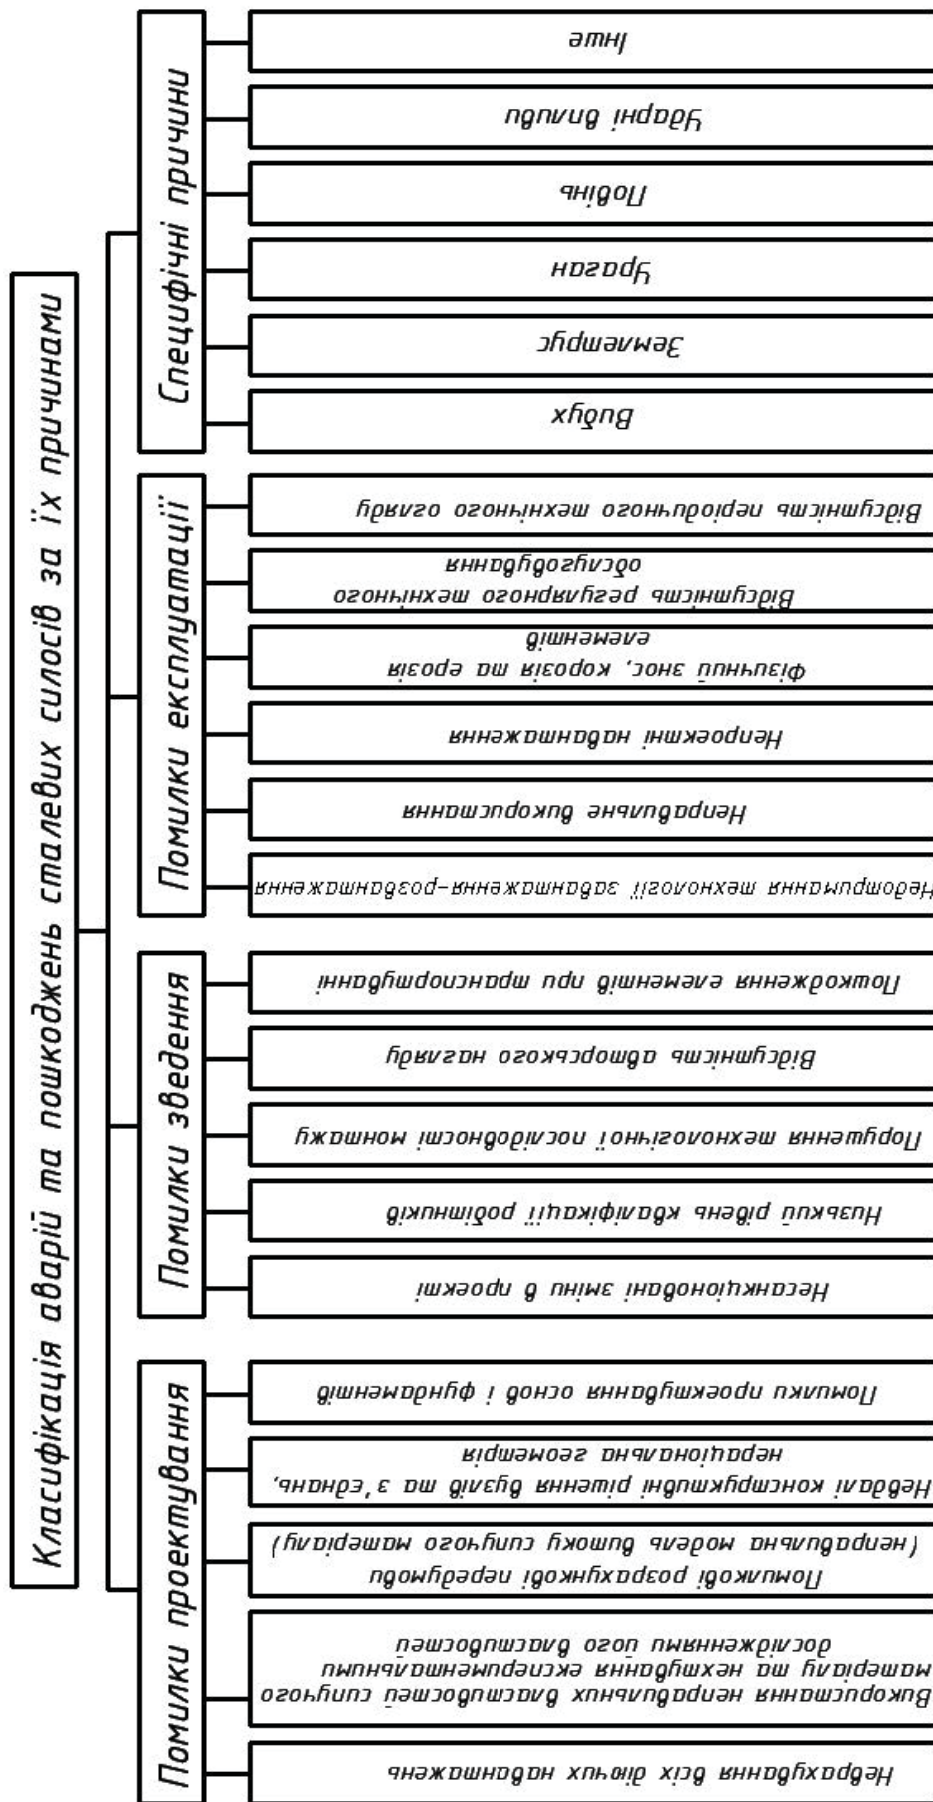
Класифікація аварій та пошкоджень сталевих силосів за їх причинами

Помилки проектування

Неврахування всіх діючих навантажень

Використання неправильних властивостей сипучого матеріалу та нехтування експериментальними дослідженнями щодо властивостей

Помилкові розрахункові передумови (неправильна модель тиску сипучого матеріалу)

Невдалі конструктивні рішення вузлів та з'єднань, нераціональна геометрія

Помилки проектування основ і фундаментів

Помилки зведення

Несанкціоновані зміни в проекті

Низький рівень кваліфікації робітників

Порушення технологічної послідовності монтажу

Відсутність авторського нагляду

Пошкодження елементів при транспортуванні

Помилки експлуатації

Недотримання технології завантаження-розвантаження

Неправильне використання

Непроектні навантаження

Фізичний знос, корозія та ерозія елементів

Відсутність регулярного технічного обслуговування

Відсутність періодичного технічного огляду

Специфічні причини

Вибух

Землетрус

Ураган

Повінь

Ударні впливи

Інше